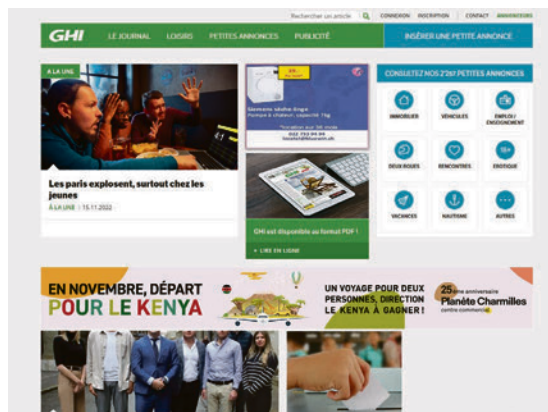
Rechercher un article | CONNEXION | INSCRIPTION | CONTACT | ANNONCEURS

GHI | LE JOURNAL | LOISIRS | PETITES ANNONCES | PUBLICITÉ | INSÉRER UNE PETITE ANNONCE

À LA UNE

Les paris explosent, surtout chez les jeunes

À LA UNE | 15.11.2022

Siemens séche linge Pompe à chaleur, capacité 7kg

022 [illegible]

GHI est disponible au format PDF !

LIRE EN LIGNE

CONSULTEZ NOS 2'267 PETITES ANNONCES

IMMOBILIER | VÉHICULES | EMPLOI / ENSEIGNEMENT

DEUX ROUES | RENCONTRES | EROTIQUE

VACANCES | NAUTISME | AUTRES

EN NOVEMBRE, DÉPART POUR LE KENYA

UN VOYAGE POUR DEUX PERSONNES, DIRECTION LE KENYA À GAGNER !

25ème anniversaire Planète Charmilles centre commercial